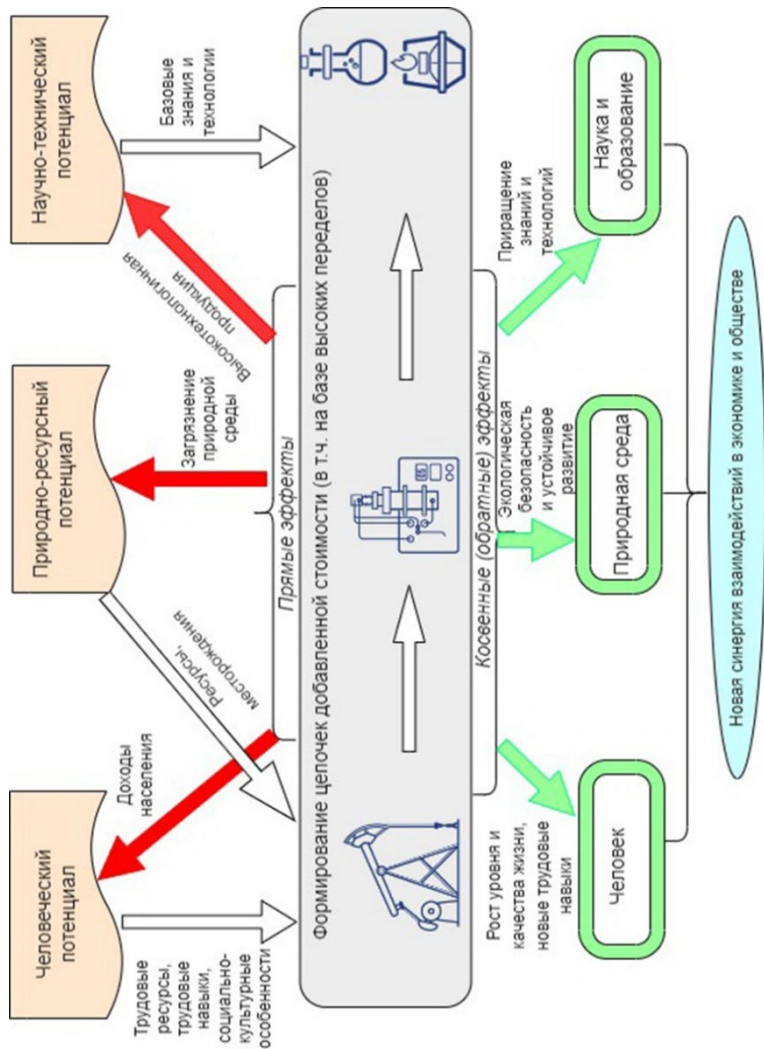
Научно-технический потенциал

Базовые знания и технологии

Высокотехнологичная продукция

Природно-ресурсный потенциал

Загрязнение природной среды

Ресурсы, месторождения

Человеческий потенциал

Доходы населения

Трудовые ресурсы, трудовые навыки, социально-культурные особенности

Формирование цепочек добавленной стоимости (в т.ч. на базе высоких переделов)

Прямые эффекты

Косвенные (обратные) эффекты

Приращение знаний и технологий

Наука и образование

Экологическая безопасность и устойчивое развитие

Природная среда

Рост уровня и качества жизни, новые трудовые навыки

Человек

Новая синергия взаимодействий в экономике и обществе